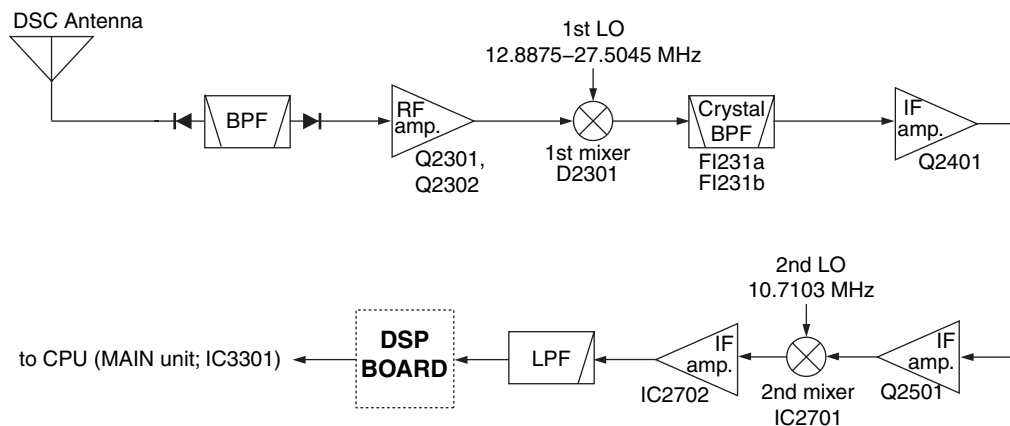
DSC Antenna

BPF

RF amp.

Q2301, Q2302

1st LO
12.8875–27.5045 MHz

1st mixer
D2301

Crystal BPF

FI231a
FI231b

IF amp.

Q2401

2nd LO
10.7103 MHz

to CPU (MAIN unit; IC3301)

DSP BOARD

LPF

IF amp.

IC2702

2nd mixer
IC2701

IF amp.

Q2501